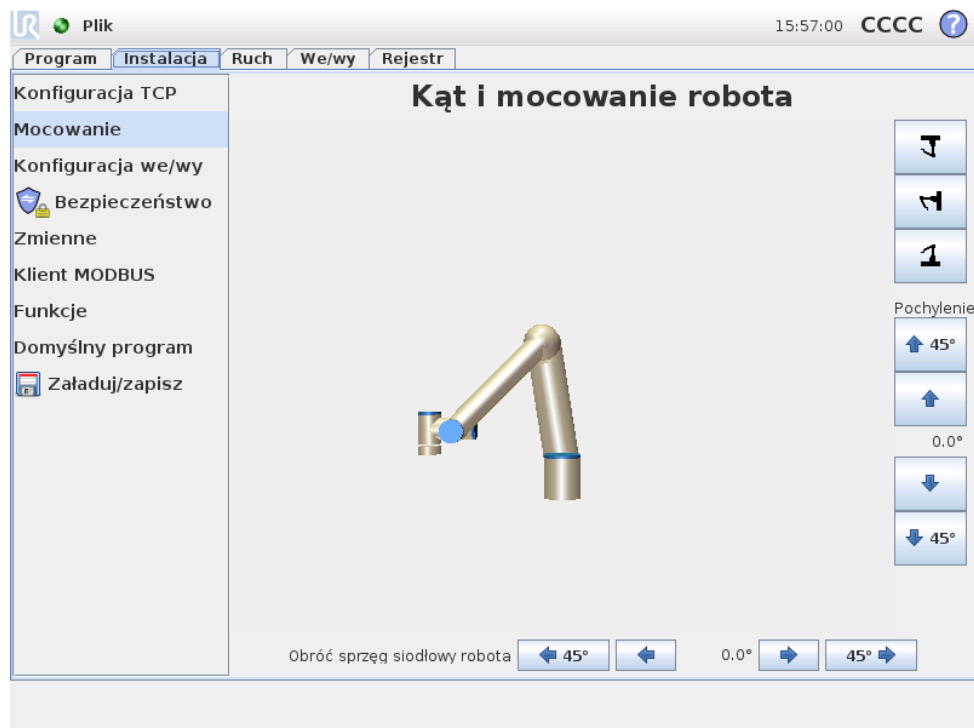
Plik
15:57:00 CCCC ?

Program | Instalacja | Ruch | We/wy | Rejestr

Konfiguracja TCP
Mocowanie
Konfiguracja we/wy
Bezpieczeństwo
Zmienne
Klient MODBUS
Funkcje
Domyślny program
Załaduj/zapisz

Kąt i mocowanie robota

Pochylenie
45°
0.0°
45°

Obróć sprzęg siodłowy robota 45° 0.0° 45°